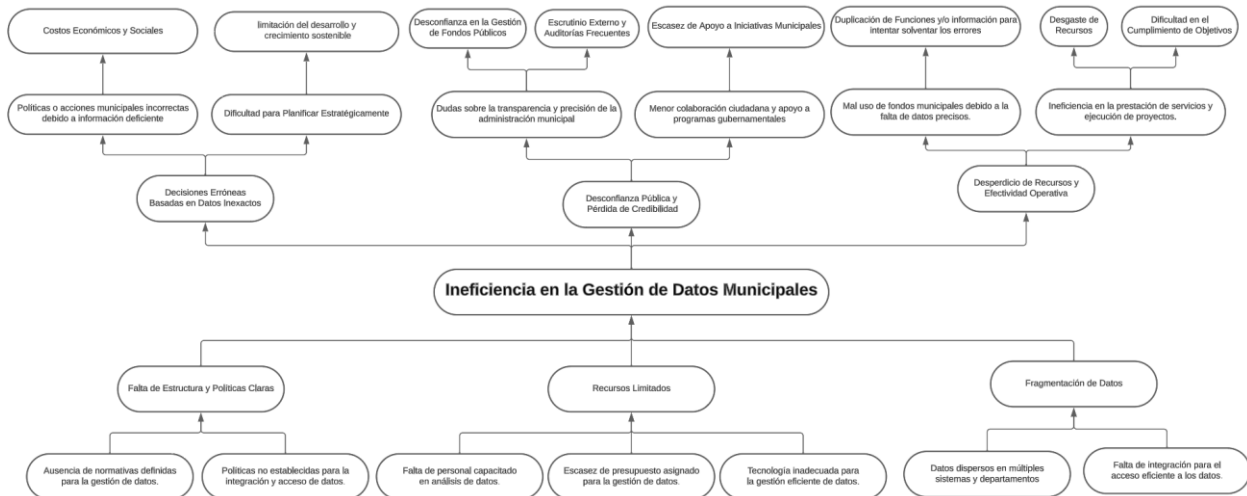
Costos Económicos y Sociales

limitación del desarrollo y crecimiento sostenible

Desconfianza en la Gestión de Fondos Públicos

Escrutinio Externo y Auditorías Frecuentes

Escasez de Apoyo a Iniciativas Municipales

Duplicación de Funciones y/o información para intentar solventar los errores

Desgaste de Recursos

Dificultad en el Cumplimiento de Objetivos

Políticas o acciones municipales incorrectas debido a información deficiente

Dificultad para Planificar Estratégicamente

Dudas sobre la transparencia y precisión de la administración municipal

Menor colaboración ciudadana y apoyo a programas gubernamentales

Mal uso de fondos municipales debido a la falta de datos precisos.

Ineficiencia en la prestación de servicios y ejecución de proyectos.

Decisiones Erróneas Basadas en Datos Inexactos

Desconfianza Pública y Pérdida de Credibilidad

Desperdicio de Recursos y Efectividad Operativa

Ineficiencia en la Gestión de Datos Municipales

Falta de Estructura y Políticas Claras

Recursos Limitados

Fragmentación de Datos

Ausencia de normativas definidas para la gestión de datos.

Políticas no establecidas para la integración y acceso de datos.

Falta de personal capacitado en análisis de datos.

Escasez de presupuesto asignado para la gestión de datos.

Tecnología inadecuada para la gestión eficiente de datos.

Datos dispersos en múltiples sistemas y departamentos

Falta de integración para el acceso eficiente a los datos.